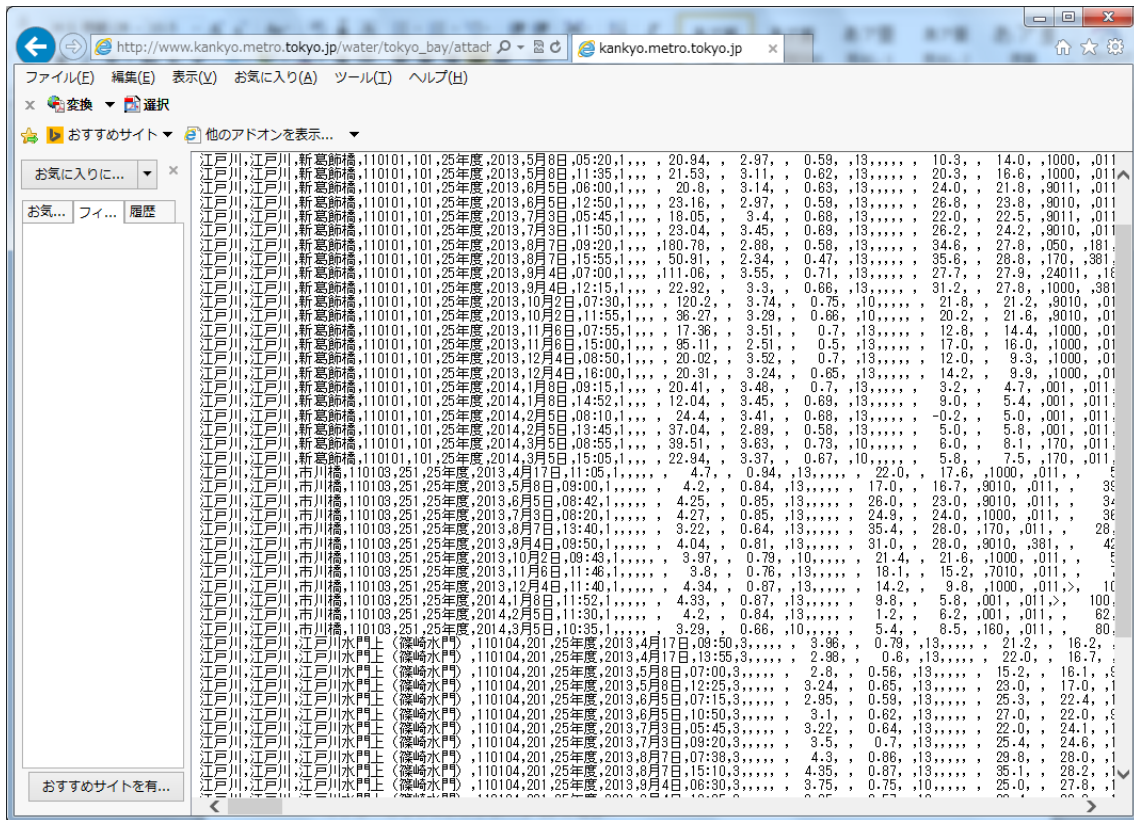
http://www.kankyo.metro.tokyo.jp/water/tokyo_bay/attach
kankyo.metro.tokyo.jp
ファイル(F) 編集(E) 表示(V) お気に入り(A) ツール(T) ヘルプ(H)
変換 選択
おすすめサイト 他のアドオンを表示...
お気に入りに...
お気... フィ... 履歴
おすすめサイトを有...

江戸川,江戸川,新葛飾橋,110101,101,25年度,2013,5月8日,05:20,1,,,, 20.94, , 2.97, , 0.59, ,13,,,,, , 10.3, , 14.0, ,1000, ,011
江戸川,江戸川,新葛飾橋,110101,101,25年度,2013,5月8日,11:35,1,,,, 21.53, , 3.11, , 0.62, ,13,,,,, , 20.3, , 16.6, ,1000, ,011
江戸川,江戸川,新葛飾橋,110101,101,25年度,2013,6月5日,06:00,1,,,, 20.8, , 3.14, , 0.63, ,13,,,,, , 24.0, , 21.8, ,9011, ,011
江戸川,江戸川,新葛飾橋,110101,101,25年度,2013,6月5日,12:50,1,,,, 23.16, , 2.97, , 0.59, ,13,,,,, , 26.8, , 23.8, ,9010, ,011
江戸川,江戸川,新葛飾橋,110101,101,25年度,2013,7月3日,05:45,1,,,, 18.05, , 3.4, , 0.68, ,13,,,,, , 22.0, , 22.5, ,9011, ,011
江戸川,江戸川,新葛飾橋,110101,101,25年度,2013,7月3日,11:50,1,,,, 23.04, , 3.45, , 0.69, ,13,,,,, , 26.2, , 24.2, ,9010, ,011
江戸川,江戸川,新葛飾橋,110101,101,25年度,2013,8月7日,09:20,1,,,, 180.78, , 2.88, , 0.58, ,13,,,,, , 34.6, , 27.8, ,050, ,181
江戸川,江戸川,新葛飾橋,110101,101,25年度,2013,8月7日,15:55,1,,,, 50.91, , 2.34, , 0.47, ,13,,,,, , 35.6, , 28.8, ,170, ,381
江戸川,江戸川,新葛飾橋,110101,101,25年度,2013,9月4日,07:00,1,,,, 111.06, , 3.55, , 0.71, ,13,,,,, , 27.7, , 27.9, ,24011, ,18
江戸川,江戸川,新葛飾橋,110101,101,25年度,2013,9月4日,12:15,1,,,, 22.92, , 3.3, , 0.66, ,13,,,,, , 31.2, , 27.8, ,1000, ,381
江戸川,江戸川,新葛飾橋,110101,101,25年度,2013,10月2日,07:30,1,,,, 120.2, , 3.74, , 0.75, ,10,,,,, , 21.8, , 21.2, ,9010, ,01
江戸川,江戸川,新葛飾橋,110101,101,25年度,2013,10月2日,11:55,1,,,, 36.27, , 3.29, , 0.66, ,10,,,,, , 20.2, , 21.6, ,9010, ,01
江戸川,江戸川,新葛飾橋,110101,101,25年度,2013,11月6日,07:55,1,,,, 17.36, , 3.51, , 0.7, ,13,,,,, , 12.8, , 14.4, ,1000, ,01
江戸川,江戸川,新葛飾橋,110101,101,25年度,2013,11月6日,15:00,1,,,, 95.11, , 2.51, , 0.5, ,13,,,,, , 17.0, , 16.0, ,1000, ,01
江戸川,江戸川,新葛飾橋,110101,101,25年度,2013,12月4日,08:50,1,,,, 20.02, , 3.52, , 0.7, ,13,,,,, , 12.0, , 9.3, ,1000, ,01
江戸川,江戸川,新葛飾橋,110101,101,25年度,2013,12月4日,16:00,1,,,, 20.31, , 3.24, , 0.65, ,13,,,,, , 14.2, , 9.9, ,1000, ,01
江戸川,江戸川,新葛飾橋,110101,101,25年度,2014,1月8日,09:15,1,,,, 20.41, , 3.48, , 0.7, ,13,,,,, , 3.2, , 4.7, ,001, ,011
江戸川,江戸川,新葛飾橋,110101,101,25年度,2014,1月8日,14:52,1,,,, 12.04, , 3.45, , 0.69, ,13,,,,, , 9.0, , 5.4, ,001, ,011
江戸川,江戸川,新葛飾橋,110101,101,25年度,2014,2月5日,08:10,1,,,, 24.4, , 3.41, , 0.68, ,13,,,,, , -0.2, , 5.0, ,001, ,011
江戸川,江戸川,新葛飾橋,110101,101,25年度,2014,2月5日,13:45,1,,,, 37.04, , 2.89, , 0.58, ,13,,,,, , 5.0, , 5.8, ,001, ,011
江戸川,江戸川,新葛飾橋,110101,101,25年度,2014,3月5日,08:55,1,,,, 39.51, , 3.63, , 0.73, ,10,,,,, , 6.0, , 8.1, ,170, ,011
江戸川,江戸川,新葛飾橋,110101,101,25年度,2014,3月5日,15:05,1,,,, 22.94, , 3.37, , 0.67, ,10,,,,, , 5.8, , 7.5, ,170, ,011
江戸川,江戸川,市川橋,110103,251,25年度,2013,4月17日,11:05,1,,,,, 4.7, , 0.94, ,13,,,,, , 22.0, , 17.6, ,1000, ,011, , 5
江戸川,江戸川,市川橋,110103,251,25年度,2013,5月8日,09:00,1,,,,, 4.2, , 0.84, ,13,,,,, , 17.0, , 16.7, ,9010, ,011, , 39
江戸川,江戸川,市川橋,110103,251,25年度,2013,6月5日,08:42,1,,,,, 4.25, , 0.85, ,13,,,,, , 26.0, , 23.0, ,9010, ,011, , 34
江戸川,江戸川,市川橋,110103,251,25年度,2013,7月3日,08:20,1,,,,, 4.27, , 0.85, ,13,,,,, , 24.9, , 24.0, ,1000, ,011, , 36
江戸川,江戸川,市川橋,110103,251,25年度,2013,8月7日,13:40,1,,,,, 3.22, , 0.64, ,13,,,,, , 35.4, , 28.0, ,170, ,011, , 28
江戸川,江戸川,市川橋,110103,251,25年度,2013,9月4日,09:50,1,,,,, 4.04, , 0.81, ,13,,,,, , 31.0, , 28.0, ,9010, ,381, , 42
江戸川,江戸川,市川橋,110103,251,25年度,2013,10月2日,09:43,1,,,,, 3.97, , 0.79, ,10,,,,, , 21.4, , 21.6, ,1000, ,011, , 5
江戸川,江戸川,市川橋,110103,251,25年度,2013,11月6日,11:46,1,,,,, 3.8, , 0.76, ,13,,,,, , 18.1, , 15.2, ,7010, ,011, , 7
江戸川,江戸川,市川橋,110103,251,25年度,2013,12月4日,11:40,1,,,,, 4.34, , 0.87, ,13,,,,, , 14.2, , 9.8, ,1000, ,011,>, 10
江戸川,江戸川,市川橋,110103,251,25年度,2014,1月8日,11:52,1,,,,, 4.33, , 0.87, ,13,,,,, , 9.8, , 5.8, ,001, ,011,>, 100
江戸川,江戸川,市川橋,110103,251,25年度,2014,2月5日,11:30,1,,,,, 4.2, , 0.84, ,13,,,,, , 1.2, , 6.2, ,001, ,011, , 62
江戸川,江戸川,市川橋,110103,251,25年度,2014,3月5日,10:35,1,,,,, 3.29, , 0.66, ,10,,,,, , 5.4, , 8.5, ,160, ,011, , 80
江戸川,江戸川,江戸川水門上(篠崎水門),110104,201,25年度,2013,4月17日,09:50,3,,,,, 3.96, , 0.79, ,13,,,,, , 21.2, , 16.2,
江戸川,江戸川,江戸川水門上(篠崎水門),110104,201,25年度,2013,4月17日,13:55,3,,,,, 2.98, , 0.6, ,13,,,,, , 22.0, , 16.7,
江戸川,江戸川,江戸川水門上(篠崎水門),110104,201,25年度,2013,5月8日,07:00,3,,,,, 2.8, , 0.56, ,13,,,,, , 15.2, , 16.1,
江戸川,江戸川,江戸川水門上(篠崎水門),110104,201,25年度,2013,5月8日,12:25,3,,,,, 3.24, , 0.65, ,13,,,,, , 23.0, , 17.0,
江戸川,江戸川,江戸川水門上(篠崎水門),110104,201,25年度,2013,6月5日,07:15,3,,,,, 2.95, , 0.59, ,13,,,,, , 25.3, , 22.4,
江戸川,江戸川,江戸川水門上(篠崎水門),110104,201,25年度,2013,6月5日,10:50,3,,,,, 3.1, , 0.62, ,13,,,,, , 27.0, , 22.0,
江戸川,江戸川,江戸川水門上(篠崎水門),110104,201,25年度,2013,7月3日,05:45,3,,,,, 3.22, , 0.64, ,13,,,,, , 22.0, , 24.1,
江戸川,江戸川,江戸川水門上(篠崎水門),110104,201,25年度,2013,7月3日,09:20,3,,,,, 3.5, , 0.7, ,13,,,,, , 25.4, , 24.6,
江戸川,江戸川,江戸川水門上(篠崎水門),110104,201,25年度,2013,8月7日,07:38,3,,,,, 4.3, , 0.86, ,13,,,,, , 29.8, , 28.0,
江戸川,江戸川,江戸川水門上(篠崎水門),110104,201,25年度,2013,8月7日,15:10,3,,,,, 4.35, , 0.87, ,13,,,,, , 35.1, , 28.2,
江戸川,江戸川,江戸川水門上(篠崎水門),110104,201,25年度,2013,9月4日,06:30,3,,,,, 3.75, , 0.75, ,10,,,,, , 25.0, , 27.8,
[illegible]